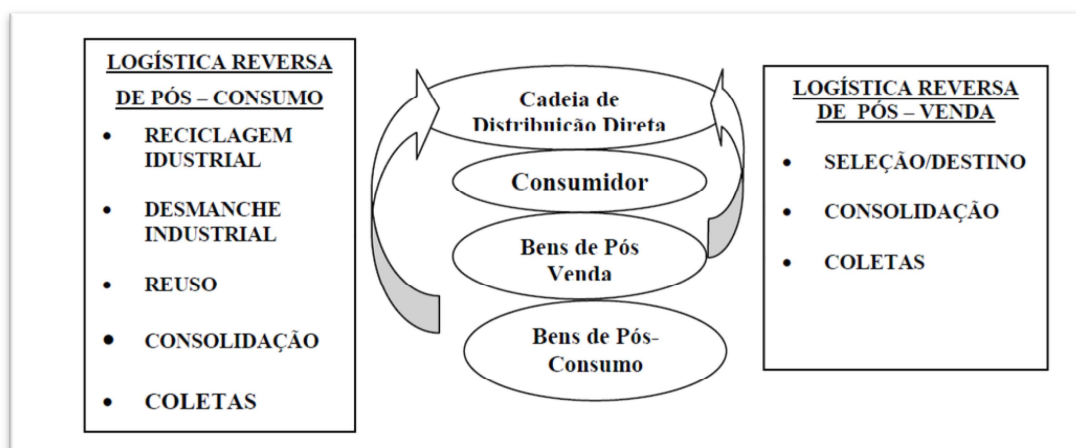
LOGÍSTICA REVERSA DE PÓS – CONSUMO

- RECICLAGEM IDUSTRIAL
- DESMANCHE INDUSTRIAL
- REUSO
- CONSOLIDAÇÃO
- COLETAS

Cadeia de Distribuição Direta

Consumidor

Bens de Pós Venda

Bens de Pós-Consumo

LOGÍSTICA REVERSA DE PÓS – VENDA

- SELEÇÃO/DESTINO
- CONSOLIDAÇÃO
- COLETAS